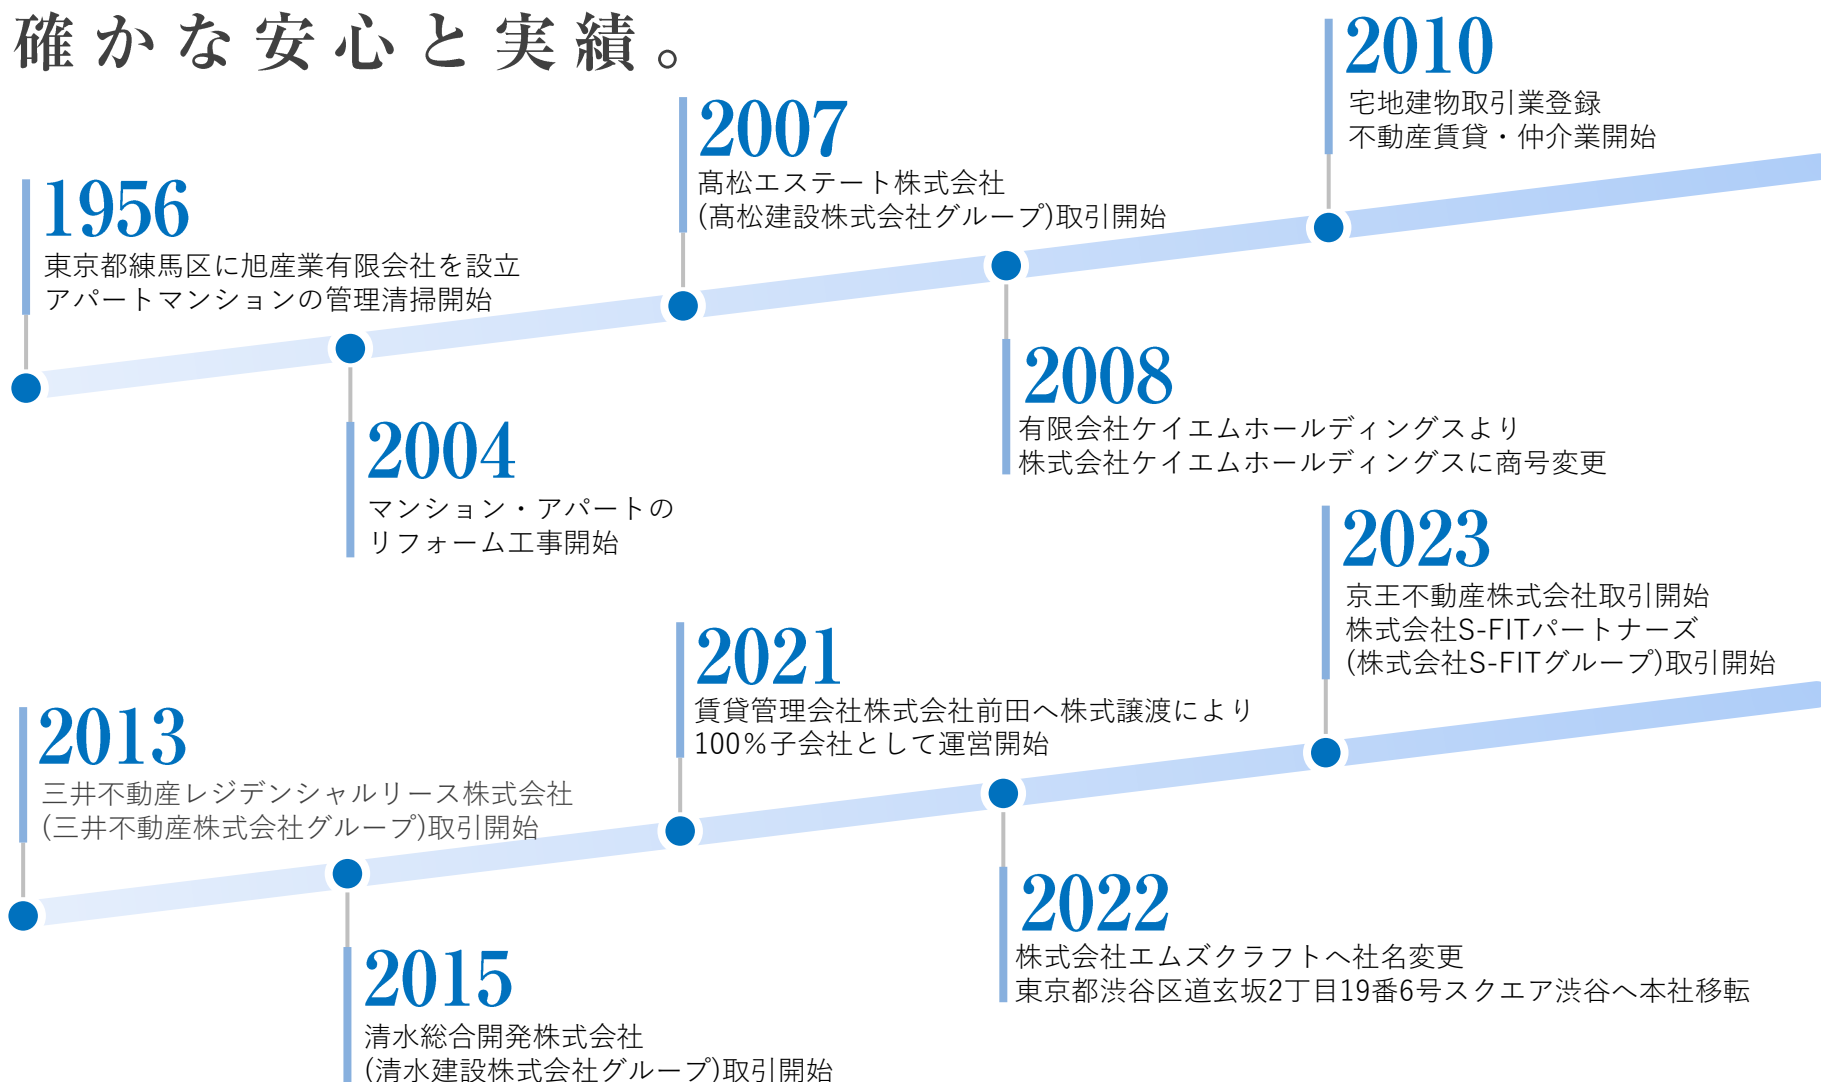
確かな安心と実績。

1956
東京都練馬区に旭産業有限会社を設立
アパートマンションの管理清掃開始

2004
マンション・アパートの
リフォーム工事開始

2007
髙松エステート株式会社
(髙松建設株式会社グループ)取引開始

2008
有限会社ケイエムホールディングスより
株式会社ケイエムホールディングスに商号変更

2010
宅地建物取引業登録
不動産賃貸・仲介業開始

2013
三井不動産レジデンシャルリース株式会社
(三井不動産株式会社グループ)取引開始

2015
清水総合開発株式会社
(清水建設株式会社グループ)取引開始

2021
賃貸管理会社株式会社前田へ株式譲渡により
100%子会社として運営開始

2022
株式会社エムズクラフトへ社名変更
東京都渋谷区道玄坂2丁目19番6号スクエア渋谷へ本社移転

2023
京王不動産株式会社取引開始
株式会社S-FITパートナーズ
(株式会社S-FITグループ)取引開始